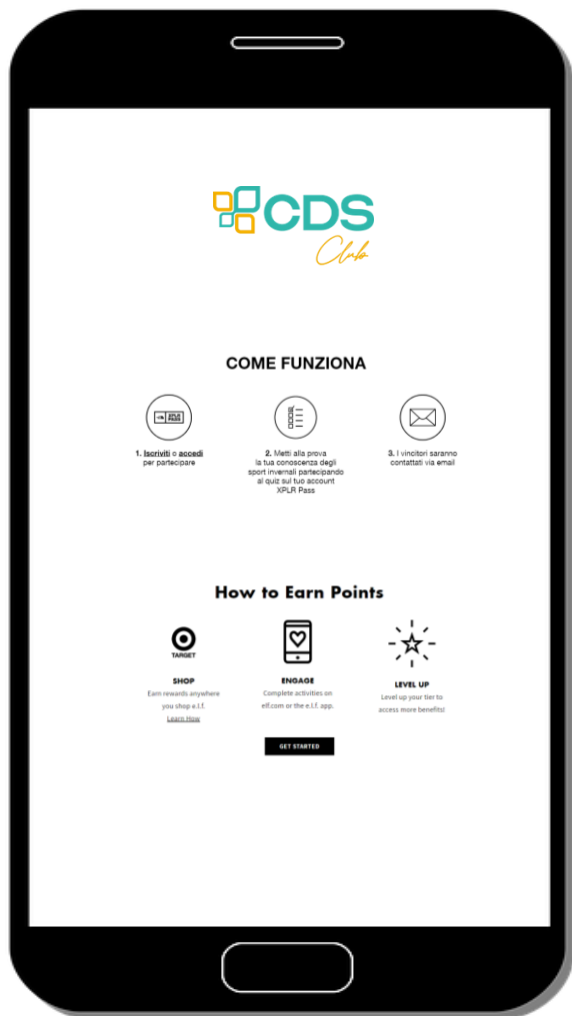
CDS
Club

COME FUNZIONA

XPLR PASS

1. Iscriviti o accedi per partecipare

2. Metti alla prova la tua conoscenza degli sport invernali partecipando al quiz sul tuo account XPLR Pass

3. I vincitori saranno contattati via email

How to Earn Points

TARGET

SHOP
Earn rewards anywhere you shop e.l.f.
Learn How

ENGAGE
Complete activities on elf.com or the e.l.f. app.

LEVEL UP
Level up your tier to access more benefits!

GET STARTED